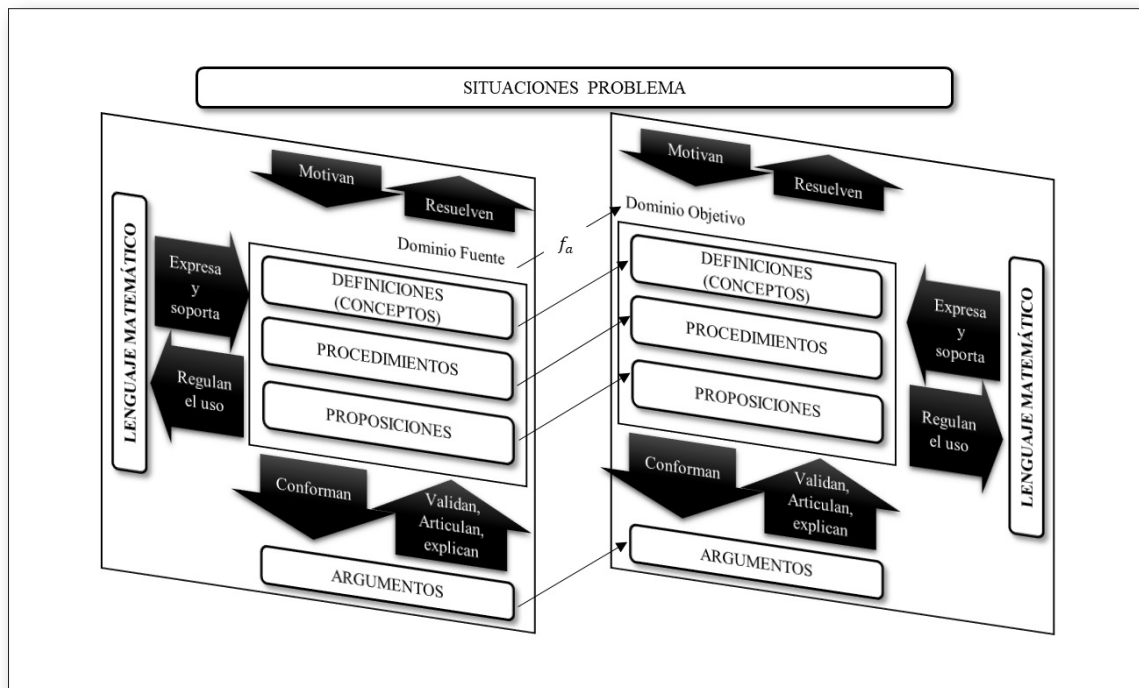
SITUACIONES PROBLEMA

Motivan

Resuelven

LENGUAJE MATEMÁTICO

Expresa y soporta

Regulan el uso

Dominio Fuente

DEFINICIONES (CONCEPTOS)

PROCEDIMIENTOS

PROPOSICIONES

Conforman

Validan, Articulan, explican

ARGUMENTOS

$f_a$

Motivan

Resuelven

Dominio Objetivo

DEFINICIONES (CONCEPTOS)

PROCEDIMIENTOS

PROPOSICIONES

Expresa y soporta

Regulan el uso

LENGUAJE MATEMÁTICO

Conforman

Validan, Articulan, explican

ARGUMENTOS